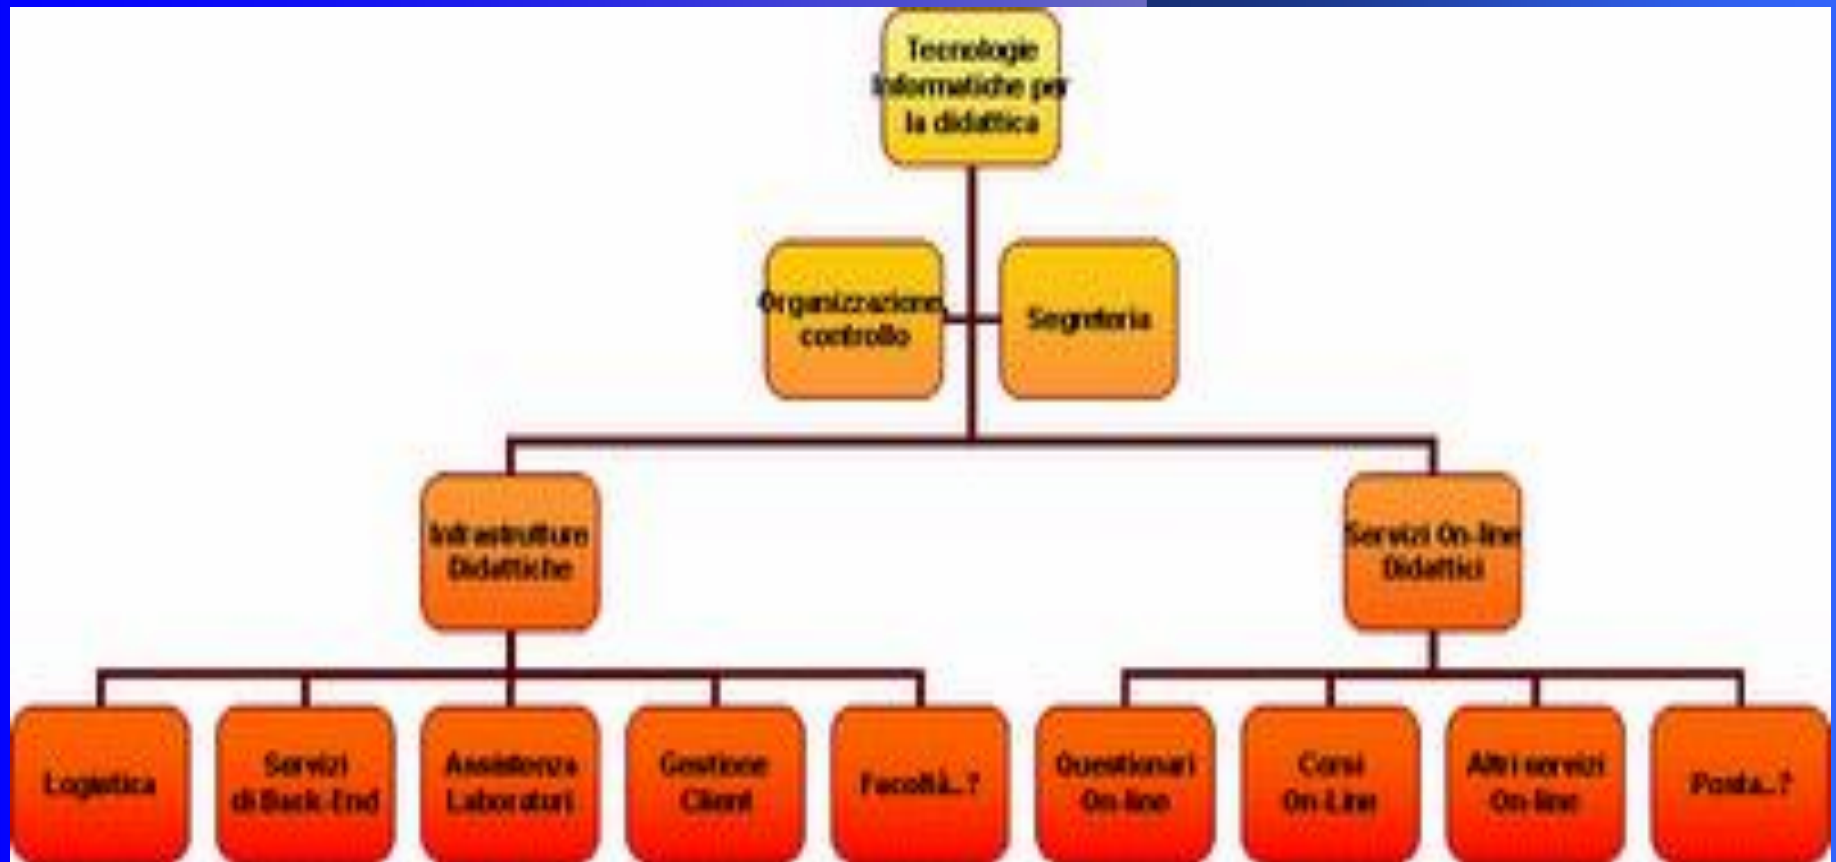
Tecnologie Informatiche per la didattica

Organizzazione, controllo

Segreteria

Infrastrutture Didattiche

Servizi On-line Didattici

Logistica

Servizi di Back-End

Assistenza Laboratori

Gestione Client

Facoltà..?

Questionari On-line

Corsi On-Line

Altri servizi On-line

Posta..?